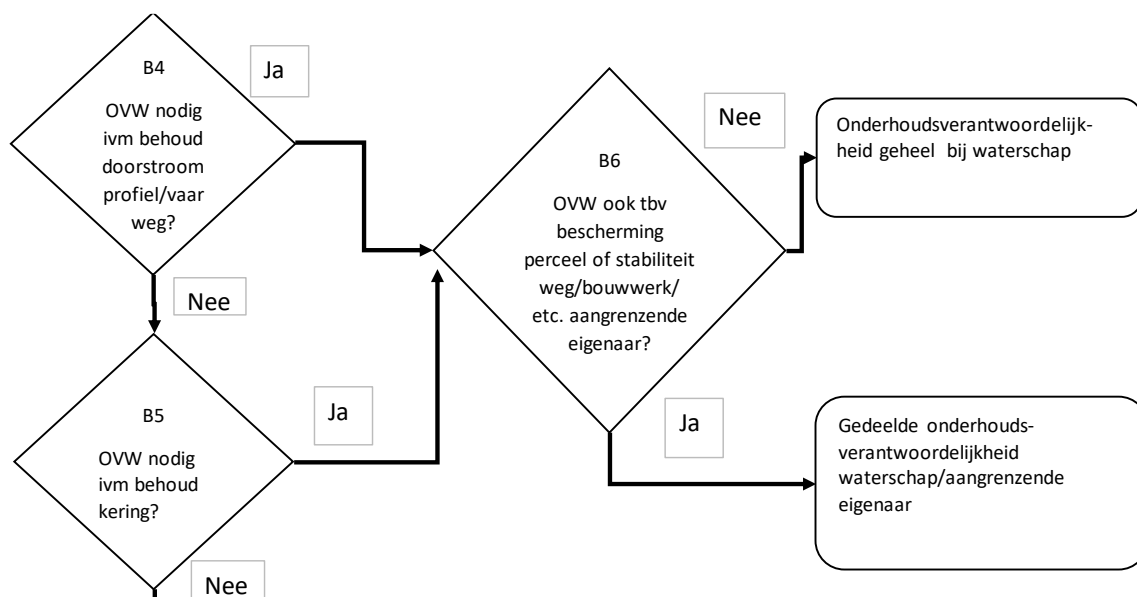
B4

OVW nodig ivm behoud doorstroom profiel/vaar weg?

Ja

Nee

B6

OVW ook tbv bescherming perceel of stabiliteit weg/bouwwerk/ etc. aangrenzende eigenaar?

Onderhoudsverantwoordelijkheid geheel bij waterschap

Nee

B5

OVW nodig ivm behoud kering?

Ja

Ja

Gedeelde onderhoudsverantwoordelijkheid waterschap/aangrenzende eigenaar

Nee